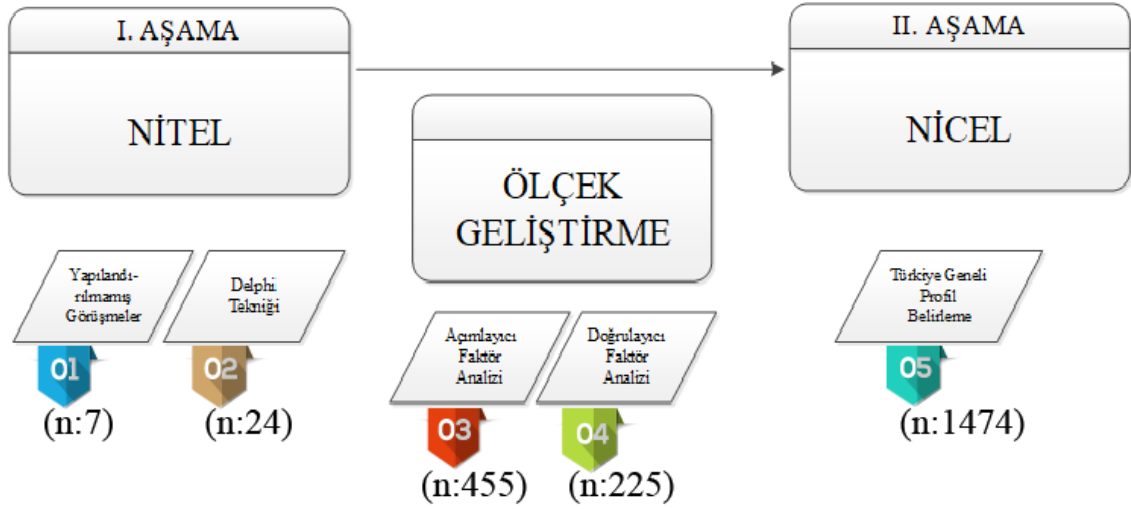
I. AŞAMA

NİTEL

II. AŞAMA

NİCEL

ÖLÇEK GELİŞTİRME

Yapılandırılmamış Görüşmeler

01

(n:7)

Delphi Tekniği

02

(n:24)

Açımlayıcı Faktör Analizi

03

(n:455)

Doğrulayıcı Faktör Analizi

04

(n:225)

Türkiye Geneli Profil Belirleme

05

(n:1474)